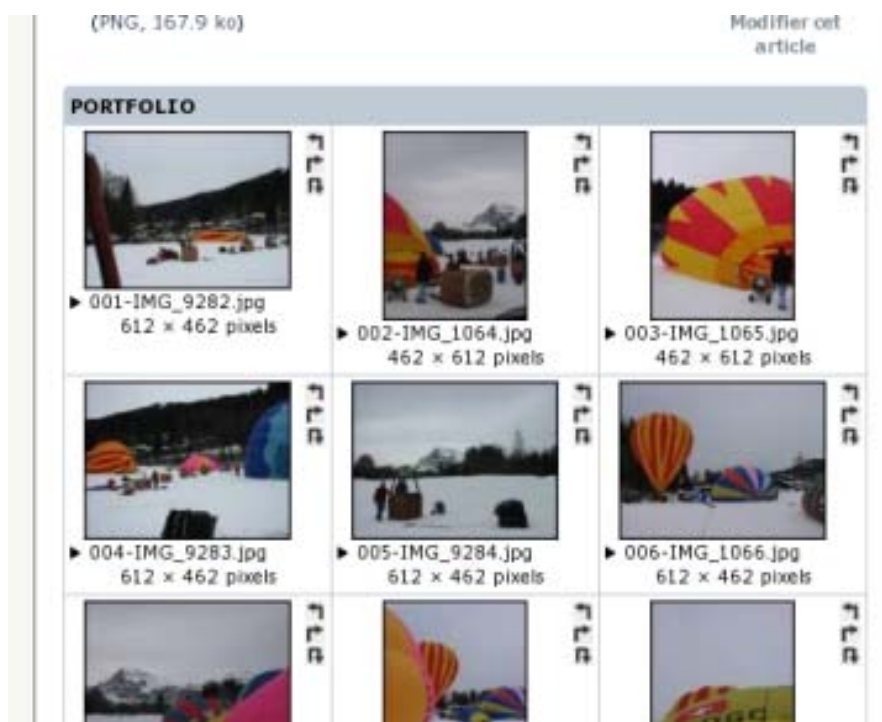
(PNG, 167.9 ko)

Modifier cet article

PORTFOLIO

▸ 001-IMG_9282.jpg
612 × 462 pixels

▸ 002-IMG_1064.jpg
462 × 612 pixels

▸ 003-IMG_1065.jpg
462 × 612 pixels

▸ 004-IMG_9283.jpg
612 × 462 pixels

▸ 005-IMG_9284.jpg
612 × 462 pixels

▸ 006-IMG_1066.jpg
612 × 462 pixels